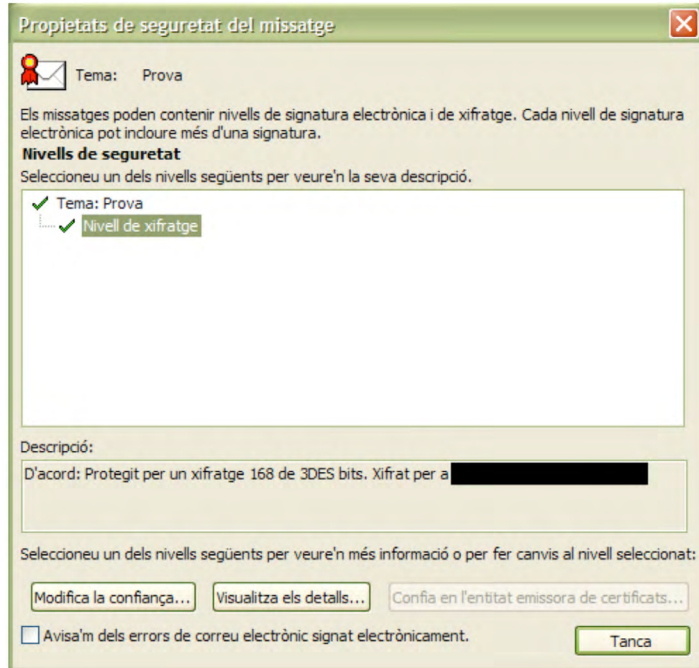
Propietats de seguretat del missatge

Tema: Prova

Els missatges poden contenir nivells de signatura electrònica i de xifratge. Cada nivell de signatura electrònica pot incloure més d'una signatura.

Nivells de seguretat

Seleccioneu un dels nivells següents per veure'n la seva descripció.

Tema: Prova
Nivell de xifratge

Descripció:

D'acord: Protegit per un xifratge 168 de 3DES bits. Xifrat per a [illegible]

Seleccioneu un dels nivells següents per veure'n més informació o per fer canvis al nivell seleccionat:

Modifica la confiança... | Visualitza els detalls... | Confia en l'entitat emissora de certificats...

Avisa'm dels errors de correu electrònic signat electrònicament.

Tanca